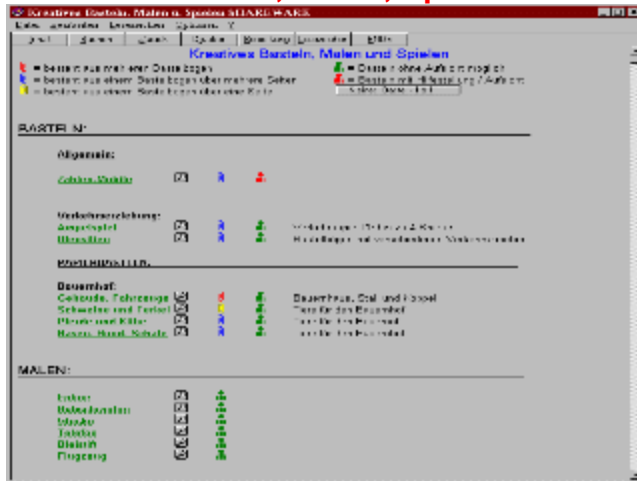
Kreatives Basteln, Malen u. Spielen SHAREWARE

Kreatives Basteln, Malen und Spielen

= besteht aus mehreren Bastelbogen
= besteht aus einem Bastelbogen über mehrere Seiten
= besteht aus einem Bastelbogen über eine Seite
= Basteln ohne Aufsicht möglich
= Basteln mit Hilfestellung / Aufsicht

BASTELN:

Allgemein:

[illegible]

Verkehrserziehung:
Ampelspiel
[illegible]

PAPIERBASTELN:

Bauernhof:
Gebäude, Fahrzeuge
Schweine und Ferkel
Pferde und Kälber
Hasen, Hund, Katze

Bauernhaus, Stall und Koppel
Tiere für den Bauernhof

MALEN:

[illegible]